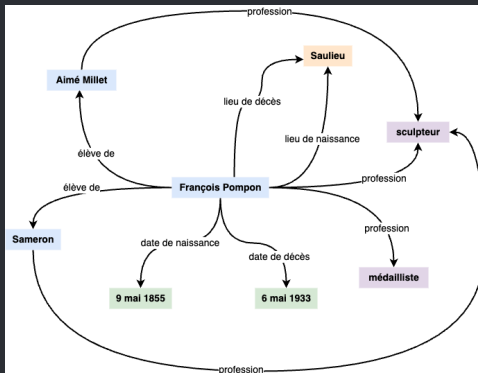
profession

Aimé Millet

Saulieu

lieu de décès

lieu de naissance

sculpteur

élève de

élève de

François Pompon

profession

Sameron

profession

date de naissance

date de décès

médailliste

9 mai 1855

6 mai 1933

profession